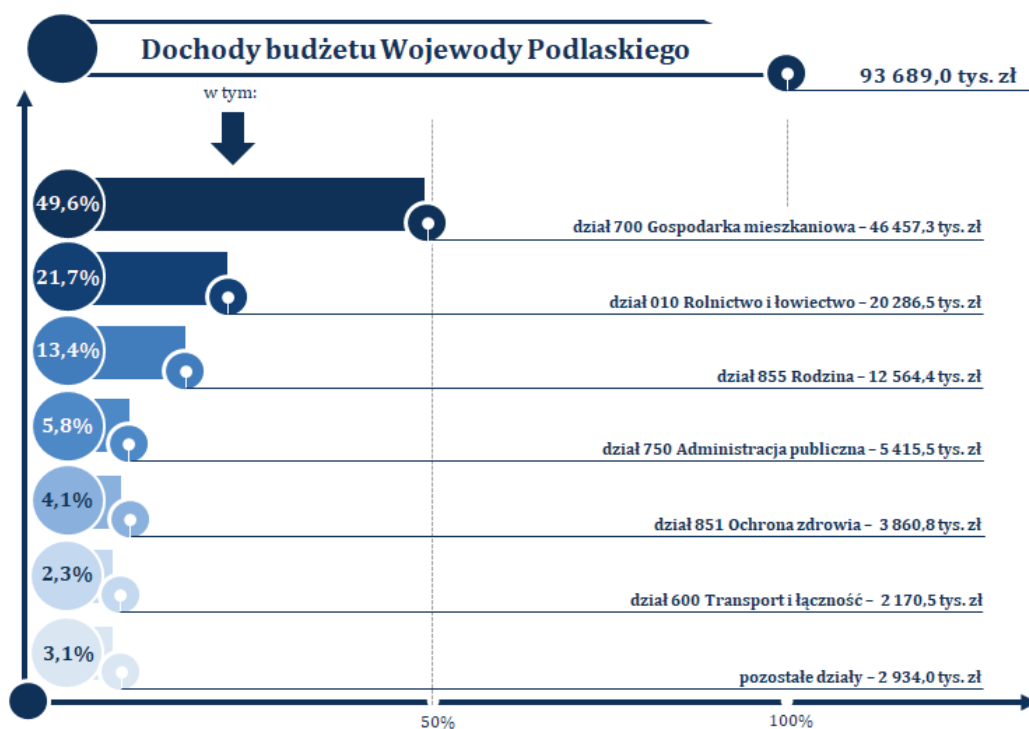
Dochody budżetu Wojewody Podlaskiego

93 689,0 tys. zł

w tym:

49,6%
dział 700 Gospodarka mieszkaniowa – 46 457,3 tys. zł

21,7%
dział 010 Rolnictwo i łowiectwo – 20 286,5 tys. zł

13,4%
dział 855 Rodzina – 12 564,4 tys. zł

5,8%
dział 750 Administracja publiczna – 5 415,5 tys. zł

4,1%
dział 851 Ochrona zdrowia – 3 860,8 tys. zł

2,3%
dział 600 Transport i łączność – 2 170,5 tys. zł

3,1%
pozostałe działy – 2 934,0 tys. zł

50%
100%